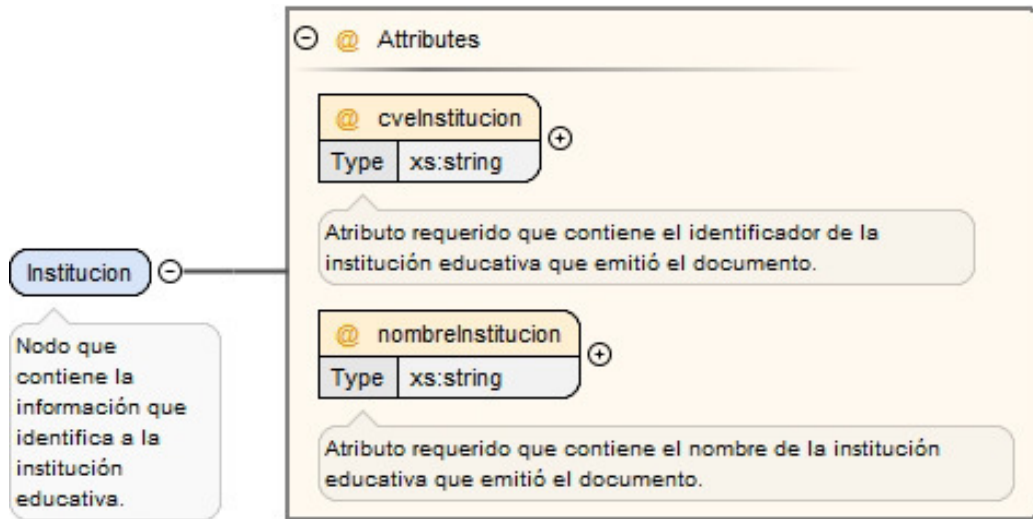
@ Attributes

@ cveInstitucion

| Type | xs:string |
|---|---|

Atributo requerido que contiene el identificador de la institución educativa que emitió el documento.

Institucion

Nodo que contiene la información que identifica a la institución educativa.

@ nombreInstitucion

| Type | xs:string |
|---|---|

Atributo requerido que contiene el nombre de la institución educativa que emitió el documento.